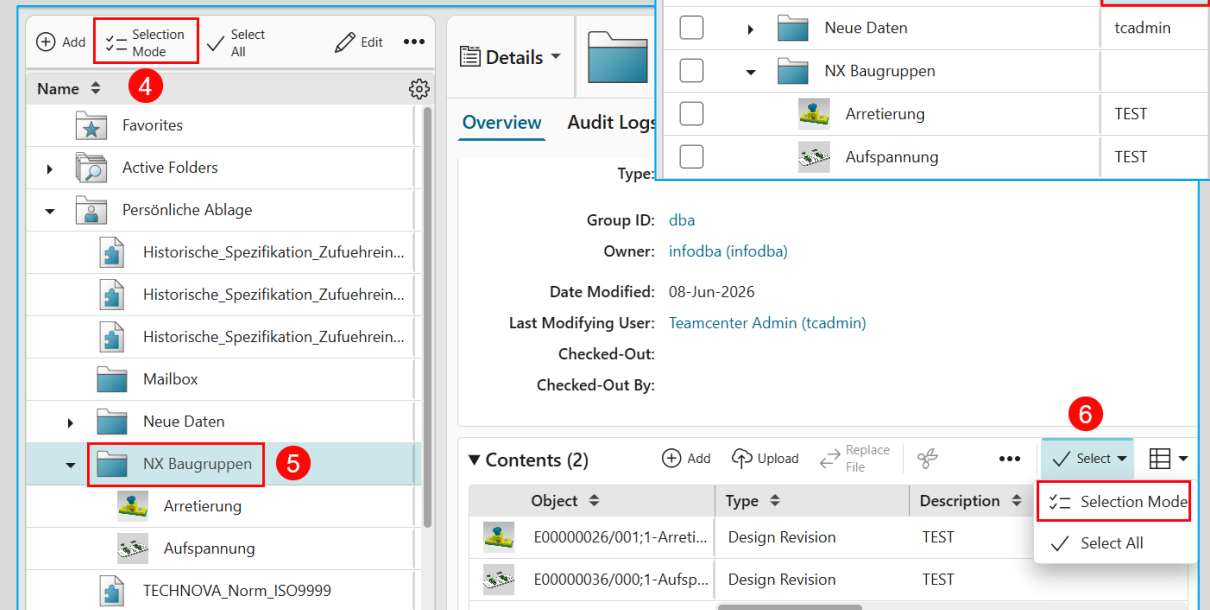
Add Selection Mode Select All Edit •••

Name 4

Favorites

Active Folders

Persönliche Ablage

Historische_Spezifikation_Zufuehrein...

Historische_Spezifikation_Zufuehrein...

Historische_Spezifikation_Zufuehrein...

Mailbox

Neue Daten

NX Baugruppen 5

Arretierung

Aufspannung

TECHNOVA_Norm_ISO9999

Details

Overview Audit Logs

| | Neue Daten | tcadmin |
|---|---|---|
| | NX Baugruppen | |
| | Arretierung | TEST |
| | Aufspannung | TEST |

Type:

Group ID: dba

Owner: infodba (infodba)

Date Modified: 08-Jun-2026

Last Modifying User: Teamcenter Admin (tcadmin)

Checked-Out:

Checked-Out By:

6

Contents (2) Add Upload Replace File ••• Select

| Object | Type | Description |
|---|---|---|
| E00000026/001;1-Arreti... | Design Revision | TEST |
| E00000036/000;1-Aufsp... | Design Revision | TEST |

Selection Mode

Select All